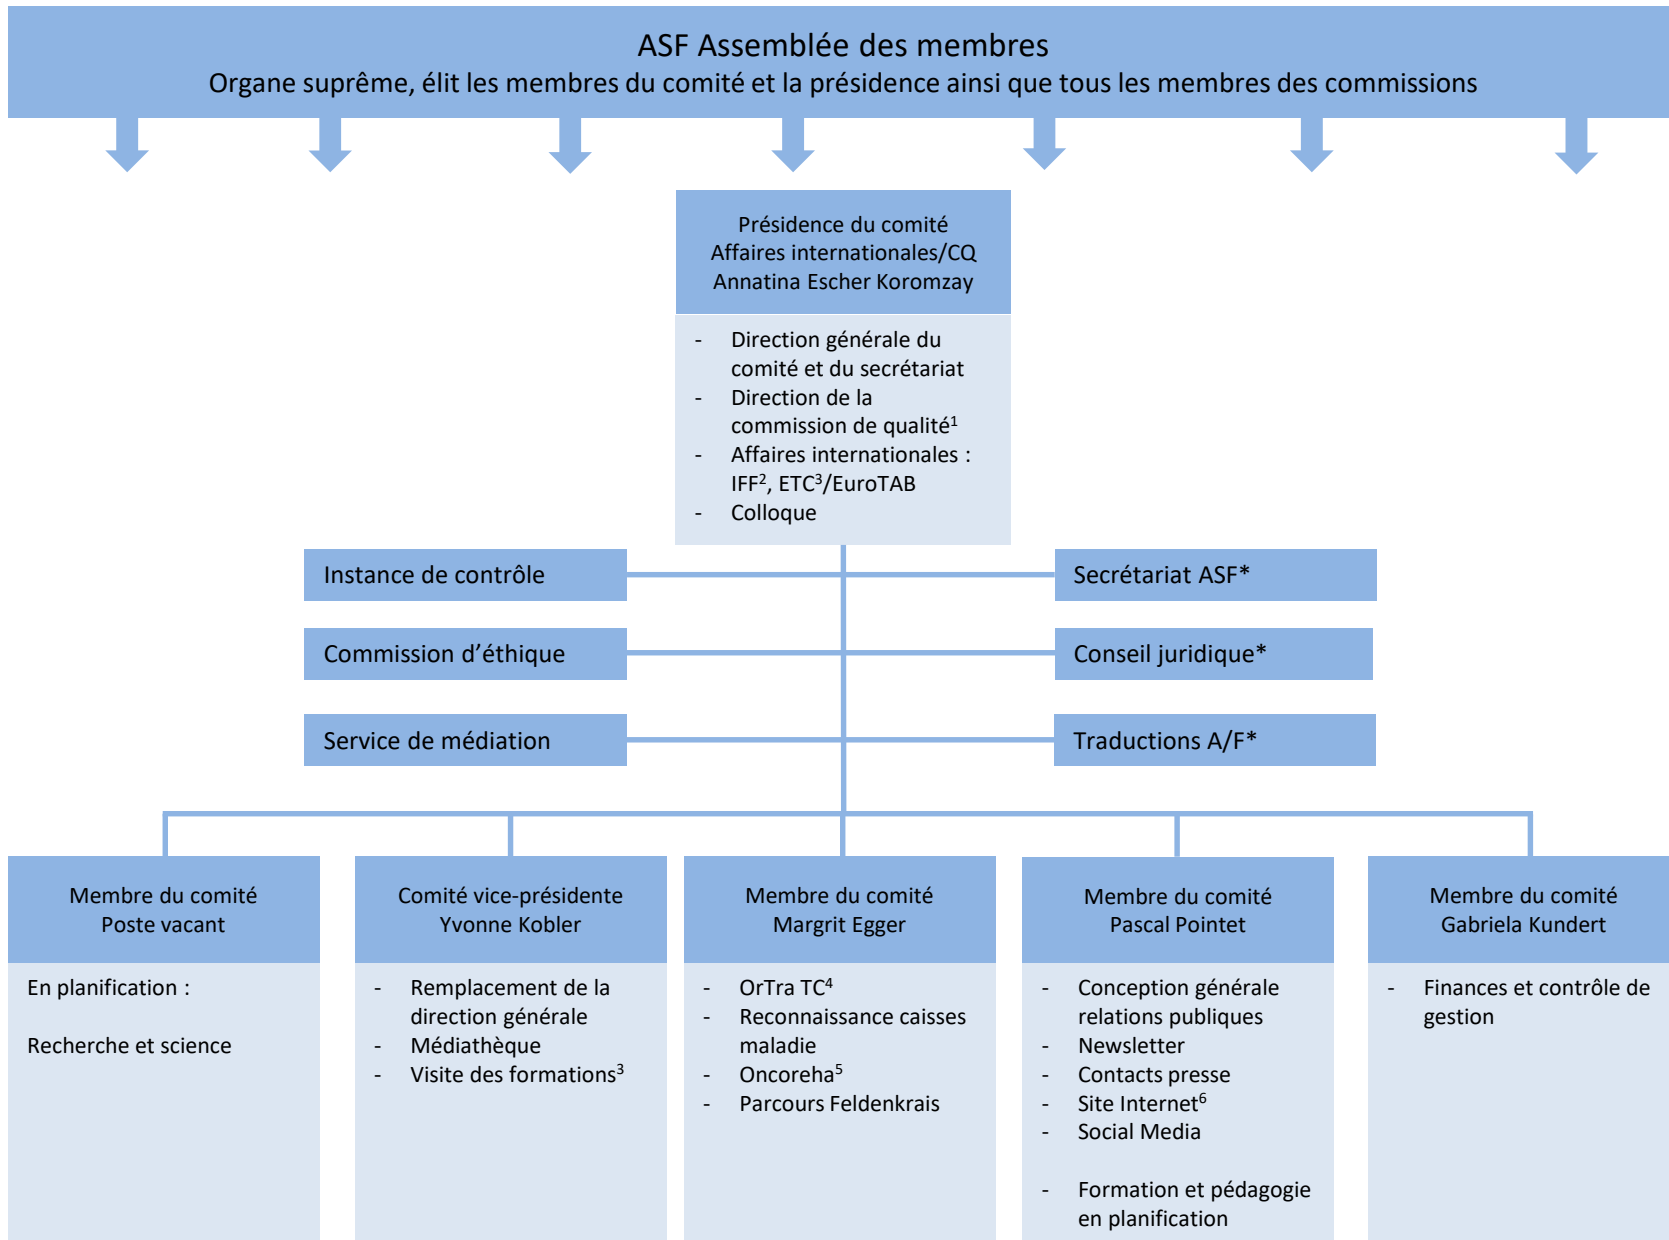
ASF Assemblée des membres
Organe suprême, élit les membres du comité et la présidence ainsi que tous les membres des commissions

Présidence du comité
Affaires internationales/CQ
Annatina Escher Koromzay

- Direction générale du comité et du secrétariat
- Direction de la commission de qualité$^1$
- Affaires internationales : IFF$^2$, ETC$^3$/EuroTAB
- Colloque

Instance de contrôle

Commission d'éthique

Service de médiation

Secrétariat ASF*

Conseil juridique*

Traductions A/F*

Membre du comité
Poste vacant

En planification :

Recherche et science

Comité vice-présidente
Yvonne Kobler

- Remplacement de la direction générale
- Médiathèque
- Visite des formations$^3$

Membre du comité
Margrit Egger

- OrTra TC$^4$
- Reconnaissance caisses maladie
- Oncoreha$^5$
- Parcours Feldenkrais

Membre du comité
Pascal Pointet

- Conception générale relations publiques
- Newsletter
- Contacts presse
- Site Internet$^6$
- Social Media

- Formation et pédagogie en planification

Membre du comité
Gabriela Kundert

- Finances et contrôle de gestion